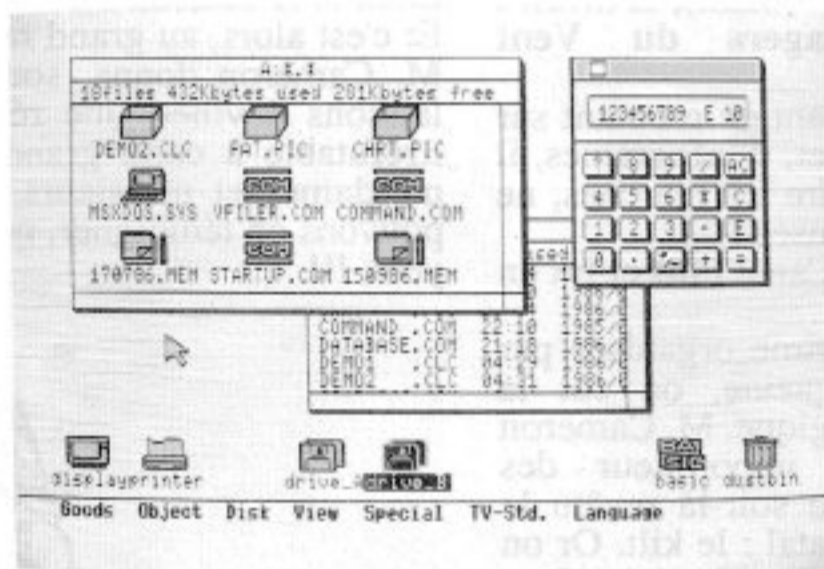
A:\*.\*
10files 432Kbytes used 201Kbytes free

DEMO2.CLC
PAT.PIC
CHRT.PIC
MSXDOS.SYS
VFILER.COM
COMMAND.COM
170786.MEM
STARTUP.COM
150986.MEM

123456789 E 10

7 8 9 / AC
4 5 6 X C
1 2 3 - E
0 . +/- + =

COMMAND .COM 22:10 1985/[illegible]
DATABASE.COM 21:18 1986/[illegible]
DEMO1 .CLC 04:29 1986/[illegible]
DEMO2 .CLC 04:31 1986/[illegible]

display printer drive_A drive_B basic dustbin

Goods Object Disk View Special TV-Std. Language

Et c'est alors, au grand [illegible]
M. C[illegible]
ages du Vent
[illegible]
ment original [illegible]
que M. Cameron
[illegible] des
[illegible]
tal : le kiit. Or on